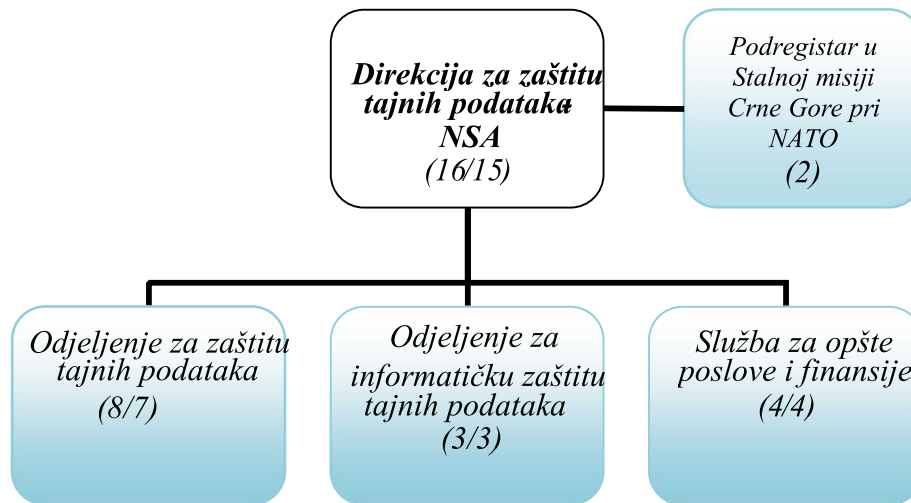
Direkcija za zaštitu tajnih podataka - NSA (16/15)

Podregistar u Stalnoj misiji Crne Gore pri NATO (2)

Odjeljenje za zaštitu tajnih podataka (8/7)

Odjeljenje za informatičku zaštitu tajnih podataka (3/3)

Služba za opšte poslove i finansije (4/4)